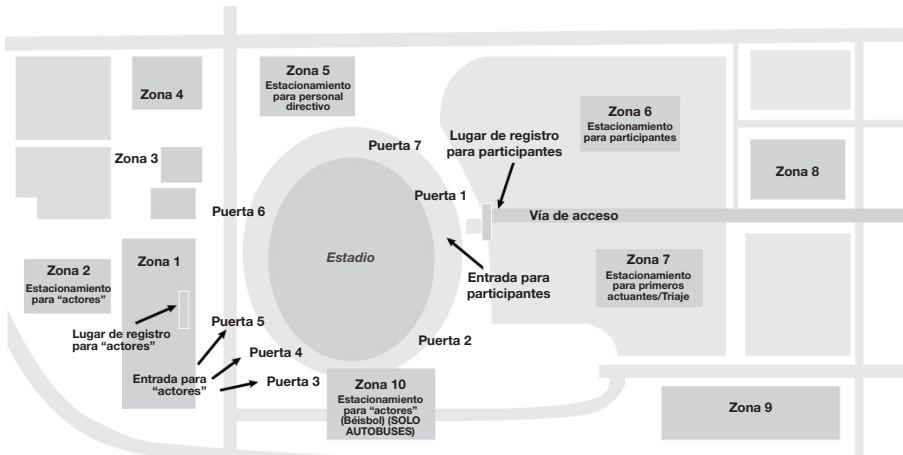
Zona 4

Zona 5
Estacionamiento para personal directivo

Zona 6
Estacionamiento para participantes

Lugar de registro para participantes

Puerta 7

Zona 3

Zona 8

Puerta 1

Puerta 6

Vía de acceso

Estadio

Zona 2
Estacionamiento para "actores"

Zona 1

Entrada para participantes

Zona 7
Estacionamiento para primeros actuantes/Triaje

Lugar de registro para "actores"

Puerta 5

Puerta 4

Puerta 2

Entrada para "actores"

Puerta 3

Zona 10
Estacionamiento para "actores" (Béisbol) (SOLO AUTOBUSES)

Zona 9